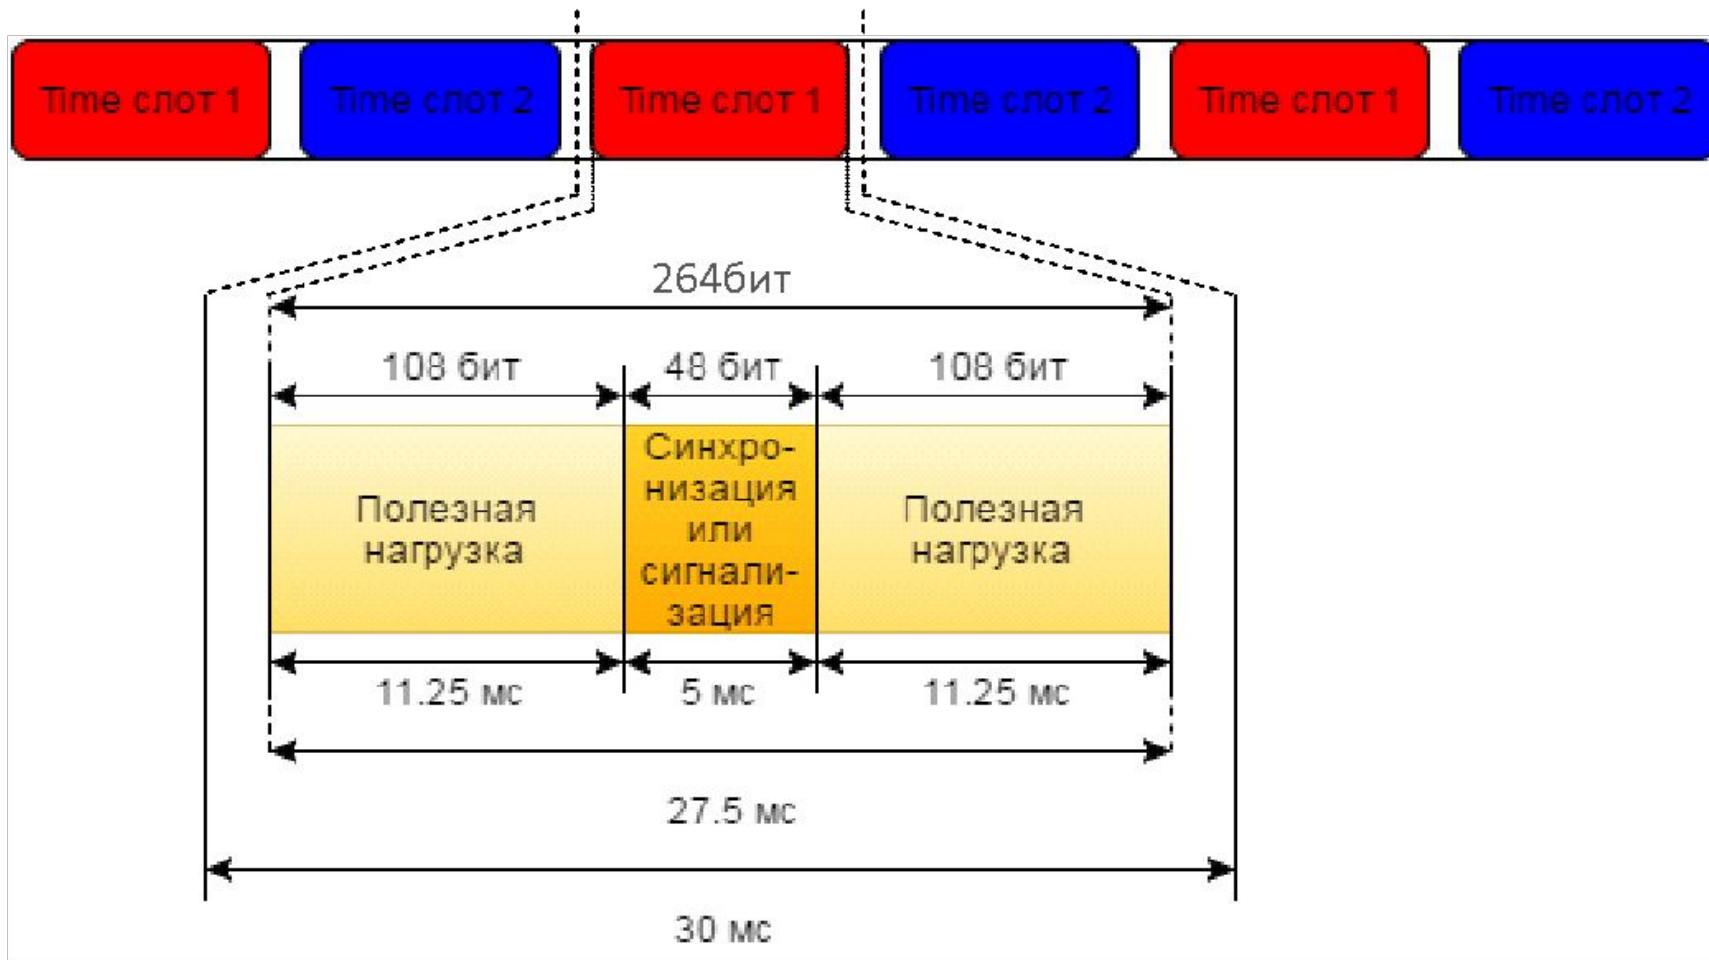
Time слот 1
Time слот 2
Time слот 1
Time слот 2
Time слот 1
Time слот 2

264бит

108 бит
48 бит
108 бит

Полезная нагрузка

Синхронизация или сигнализация

Полезная нагрузка

11.25 мс
5 мс
11.25 мс

27.5 мс

30 мс